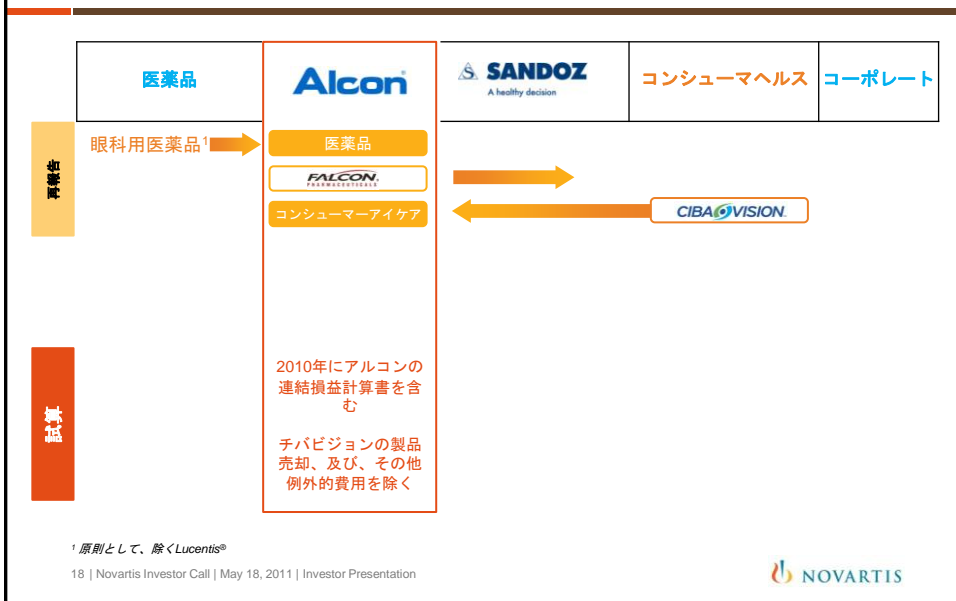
| 医薬品 | Alcon | SANDOZ A healthy decision | コンシューマヘルス | コーポレート |
|---|---|---|---|---|

再編成

眼科用医薬品$^1$

医薬品

FALCON PHARMACEUTICALS

コンシューマーアイケア

CIBA VISION

試算

2010年にアルコンの連結損益計算書を含む

チバビジョンの製品売却、及び、その他例外的費用を除く

$^1$ 原則として、除くLucentis®

18 | Novartis Investor Call | May 18, 2011 | Investor Presentation

NOVARTIS